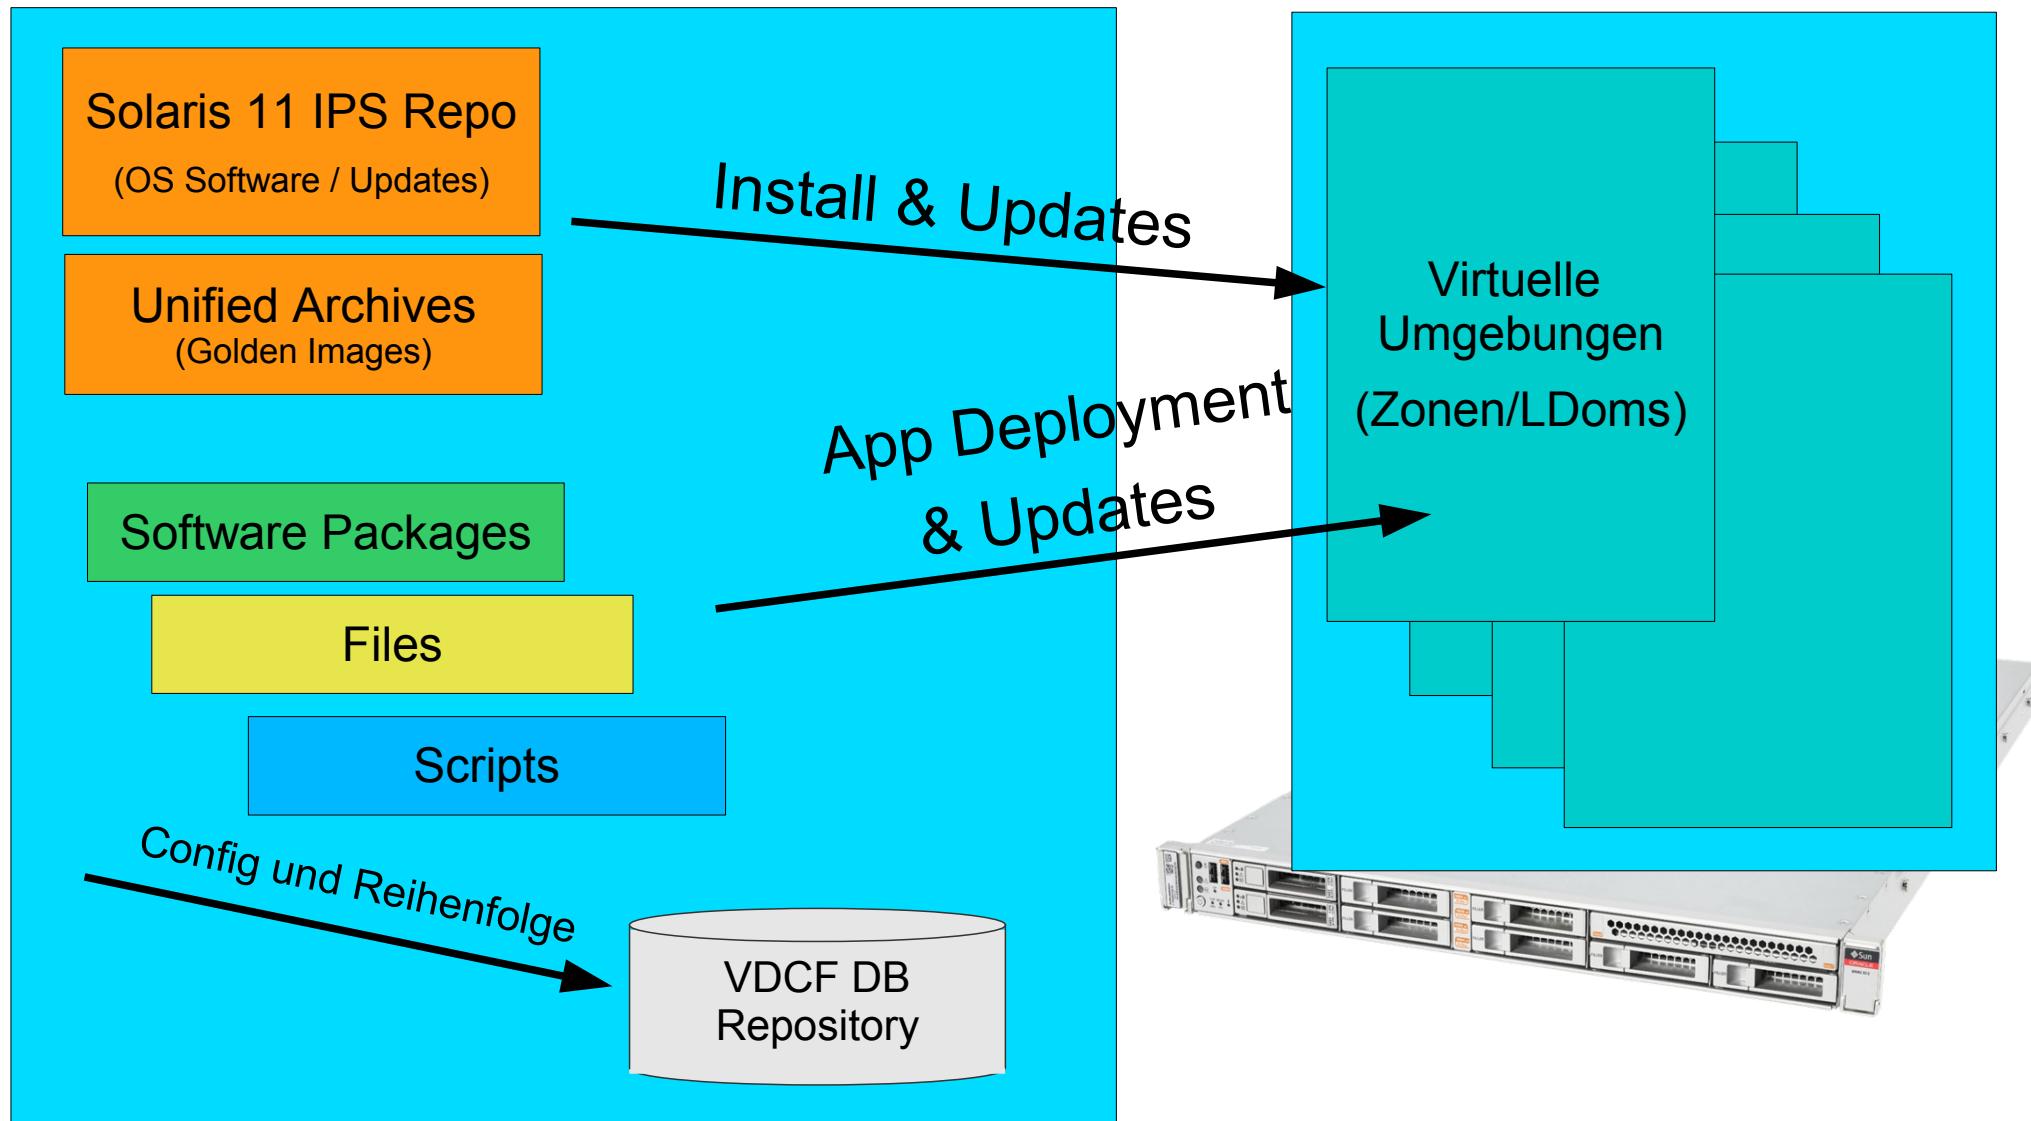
Solaris 11 IPS Repo
(OS Software / Updates)

Unified Archives
(Golden Images)

Install & Updates

Virtuelle Umgebungen
(Zonen/LDoms)

App Deployment & Updates

Software Packages

Files

Scripts

Config und Reihenfolge

VDCF DB Repository